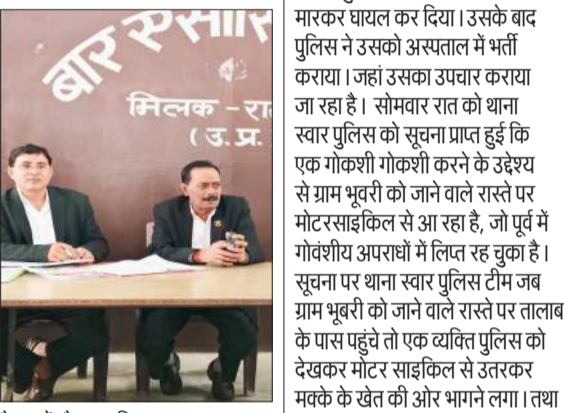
बार एसो
मिलक - रा
( उ.प्र.

मारकर घायल कर दिया। उसके बाद पुलिस ने उसको अस्पताल में भर्ती कराया। जहां उसका उपचार कराया जा रहा है। सोमवार रात को थाना स्वार पुलिस को सूचना प्राप्त हुई कि एक गोकशी गोकशी करने के उद्देश्य से ग्राम भूबरी को जाने वाले रास्ते पर मोटरसाइकिल से आ रहा है, जो पूर्व में गोवंशीय अपराधों में लिप्त रह चुका है। सूचना पर थाना स्वार पुलिस टीम जब ग्राम भूबरी को जाने वाले रास्ते पर तालाब के पास पहुंचे तो एक व्यक्ति पुलिस को देखकर मोटर साइकिल से उतरकर मक्के के खेत की ओर भागने लगा। तथा